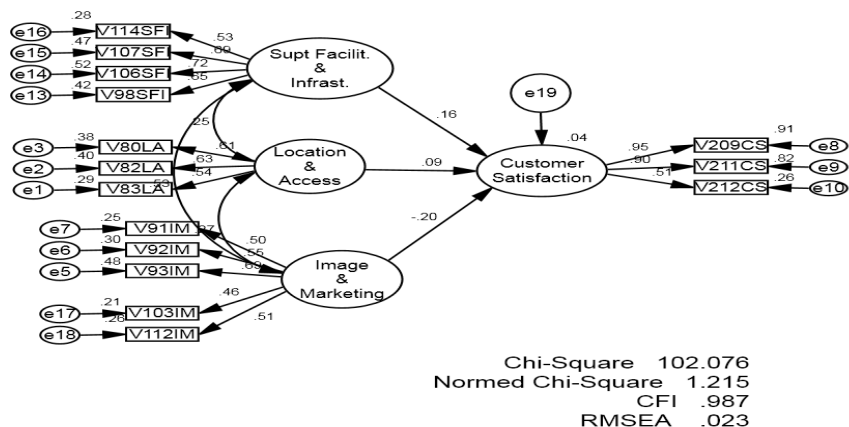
e16 .28 V114SFI
e15 .47 V107SFI
e14 .52 V106SFI
e13 .42 V98SFI
.53
.69
.72
.65
Supt Facilit. & Infrast.

e19
.16
.04
Customer Satisfaction

.95
.90
.51
V209CS .91 e8
V211CS .82 e9
V212CS .26 e10

e3 .38 V80LA
e2 .40 V82LA
e1 .29 V83LA
.25
.61
.63
.54
.53
Location & Access
.09

e7 .25 V91IM
e6 .30 V92IM
e5 .48 V93IM
e17 .21 V103IM
e18 .26 V112IM
.37
.50
.55
.69
.46
.51
Image & Marketing
-.20

Chi-Square 102.076
Normed Chi-Square 1.215
CFI .987
RMSEA .023